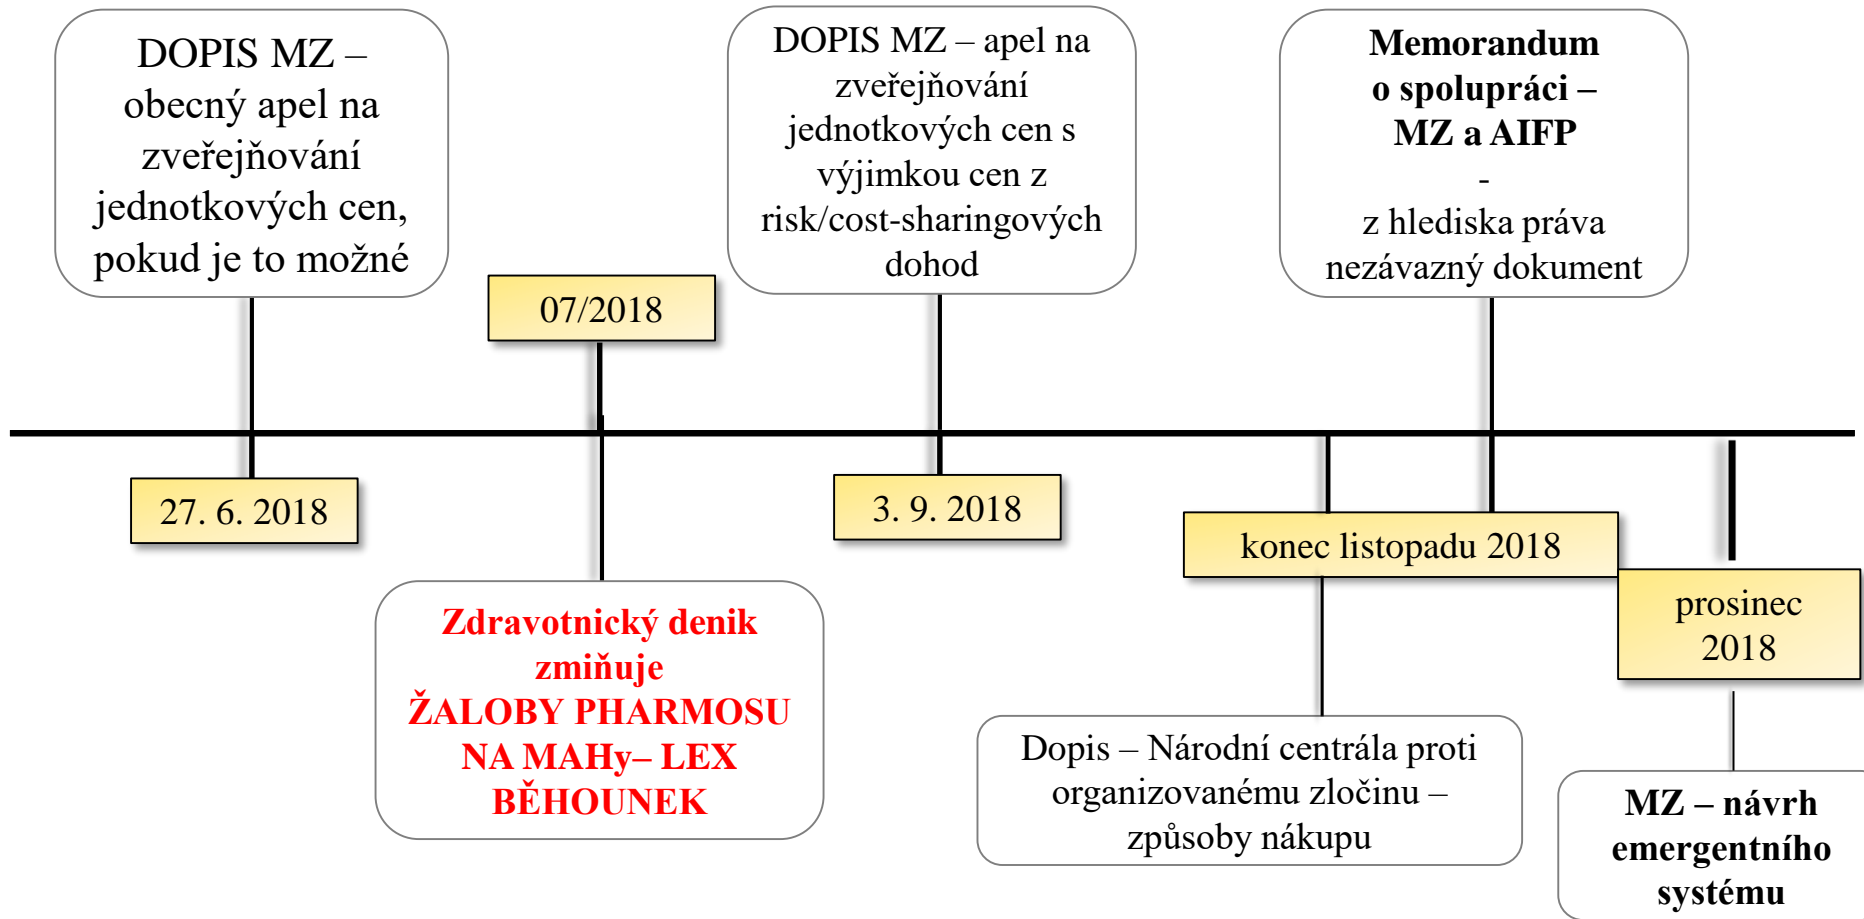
DOPIS MZ – obecný apel na zveřejňování jednotkových cen, pokud je to možné

27. 6. 2018

07/2018

Zdravotnický denik zmiňuje ŽALOBY PHARMOSU NA MAHy– LEX BĚHOUNEK

DOPIS MZ – apel na zveřejňování jednotkových cen s výjimkou cen z risk/cost-sharingových dohod

3. 9. 2018

Memorandum o spolupráci – MZ a AIFP - z hlediska práva nezávazný dokument

konec listopadu 2018

Dopis – Národní centrála proti organizovanému zločinu – způsoby nákupu

prosinec 2018

MZ – návrh emergentního systému